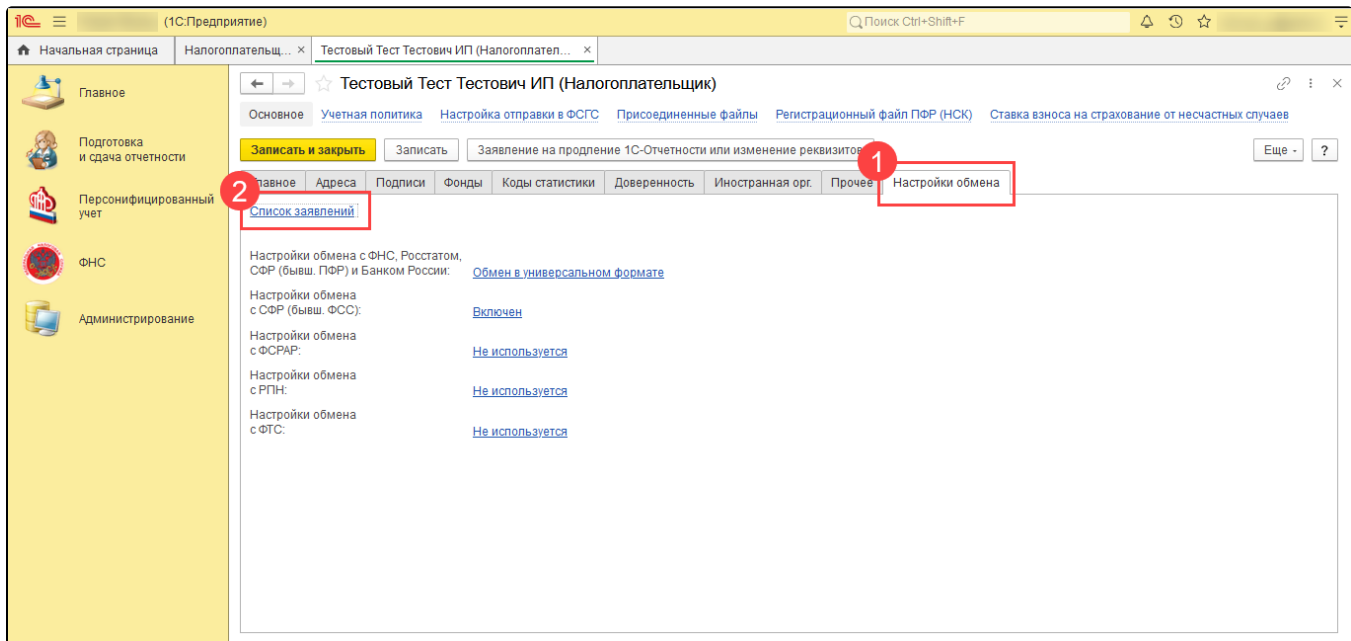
1С (1С:Предприятие) Поиск Ctrl+Shift+F

Начальная страница | Налогоплательщ... × | Тестовый Тест Тестович ИП (Налогоплател... ×

Главное

Подготовка и сдача отчетности

Персонифицированный учет

ФНС

Администрирование

Тестовый Тест Тестович ИП (Налогоплательщик)

Основное | Учетная политика | Настройка отправки в ФСГС | Присоединенные файлы | Регистрационный файл ПФР (НСК) | Ставка взноса на страхование от несчастных случаев

Записать и закрыть | Записать | Заявление на продление 1С-Отчетности или изменение реквизитов | Еще | ?

1

2

Главное | Адреса | Подписи | Фонды | Коды статистики | Доверенность | Иностранная орг. | Прочее | Настройки обмена

Список заявлений

Настройки обмена с ФНС, Росстатом, СФР (бывш. ПФР) и Банком России: Обмен в универсальном формате

Настройки обмена с СФР (бывш. ФСС): Включен

Настройки обмена с ФСРАР: Не используется

Настройки обмена с РПН: Не используется

Настройки обмена с ФТС: Не используется